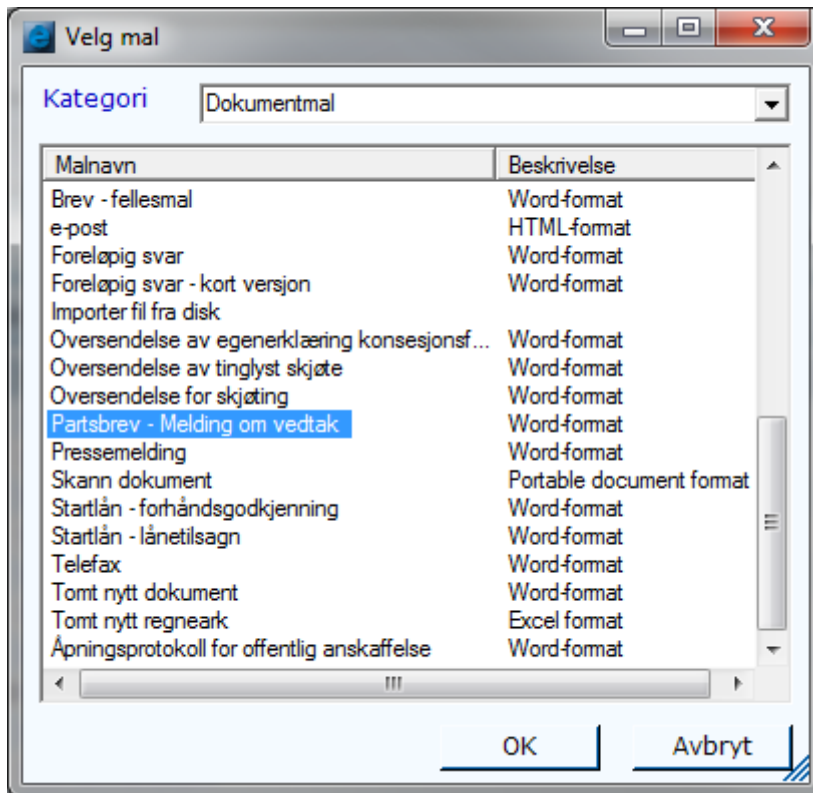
Velg mal

Kategori Dokumentmal

| Malnavn | Beskrivelse |
|---|---|
| Brev - fellesmal | Word-format |
| e-post | HTML-format |
| Foreløpig svar | Word-format |
| Foreløpig svar - kort versjon | Word-format |
| Importer fil fra disk | |
| Oversendelse av egenerklæring konsesjonsf... | Word-format |
| Oversendelse av tinglyst skjøte | Word-format |
| Oversendelse for skjøting | Word-format |
| Partsbrev - Melding om vedtak | Word-format |
| Pressemelding | Word-format |
| Skann dokument | Portable document format |
| Startlån - forhåndsgodkjenning | Word-format |
| Startlån - lånetilsagn | Word-format |
| Telefax | Word-format |
| Tomt nytt dokument | Word-format |
| Tomt nytt regneark | Excel format |
| Åpningsprotokoll for offentlig anskaffelse | Word-format |

OK Avbryt